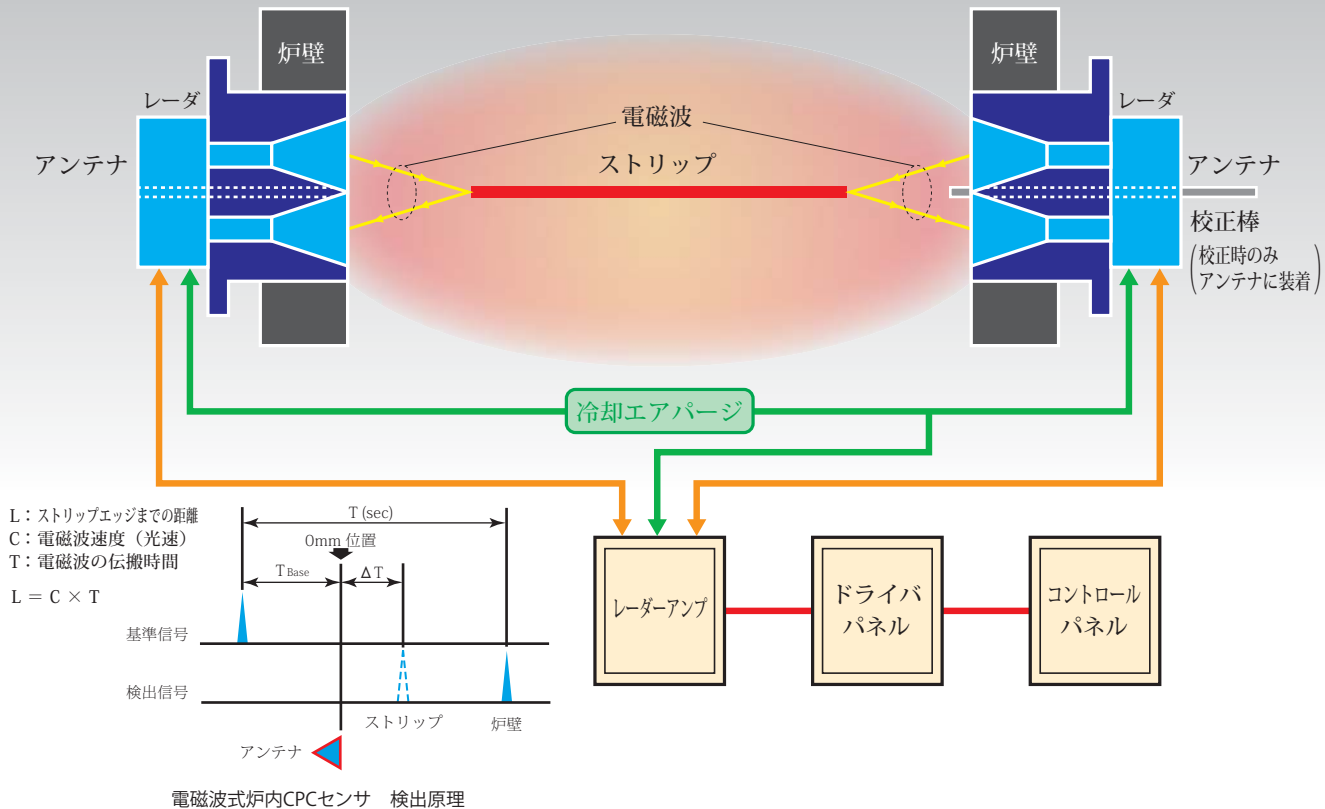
炉壁

炉壁

レーダ

レーダ

アンテナ

電磁波

ストリップ

アンテナ

校正棒

(校正時のみ
アンテナに装着)

冷却エアパージ

L：ストリップエッジまでの距離
C：電磁波速度（光速）
T：電磁波の伝搬時間

L ＝ C × T

T (sec)

0mm 位置

T$_{Base}$

ΔT

基準信号

検出信号

ストリップ

炉壁

アンテナ

レーダーアンプ

ドライバ
パネル

コントロール
パネル

電磁波式炉内CPCセンサ　検出原理